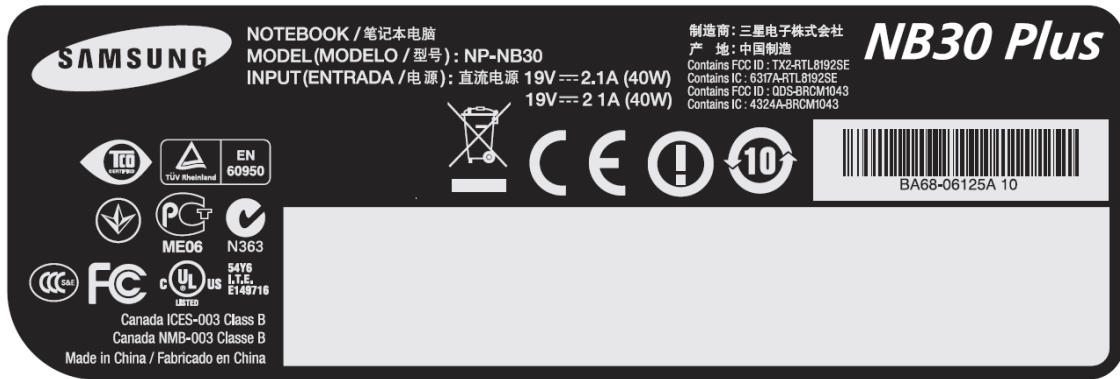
SAMSUNG

NOTEBOOK / 笔记本电脑
MODEL(MODELO / 型号) : NP-NB30
INPUT(ENTRADA / 电源) : 直流电源 19V ⎓ 2.1A (40W)
19V ⎓ 2 1A (40W)

制造商 : 三星电子株式会社
产 地 : 中国制造
Contains FCC ID : TX2-RTL8192SE
Contains IC : 6317A-RTL8192SE
Contains FCC ID : QDS-BRCM1043
Contains IC : 4324A-BRCM1043

NB30 Plus

TCO CERTIFIED

TÜV Rheinland

EN 60950

CE

10

BA68-06125A 10

PCT
ME06

N363

CCC S&E

FC

c UL US LISTED

54Y6
I.T.E.
E149716

Canada ICES-003 Class B
Canada NMB-003 Classe B
Made in China / Fabricado en China